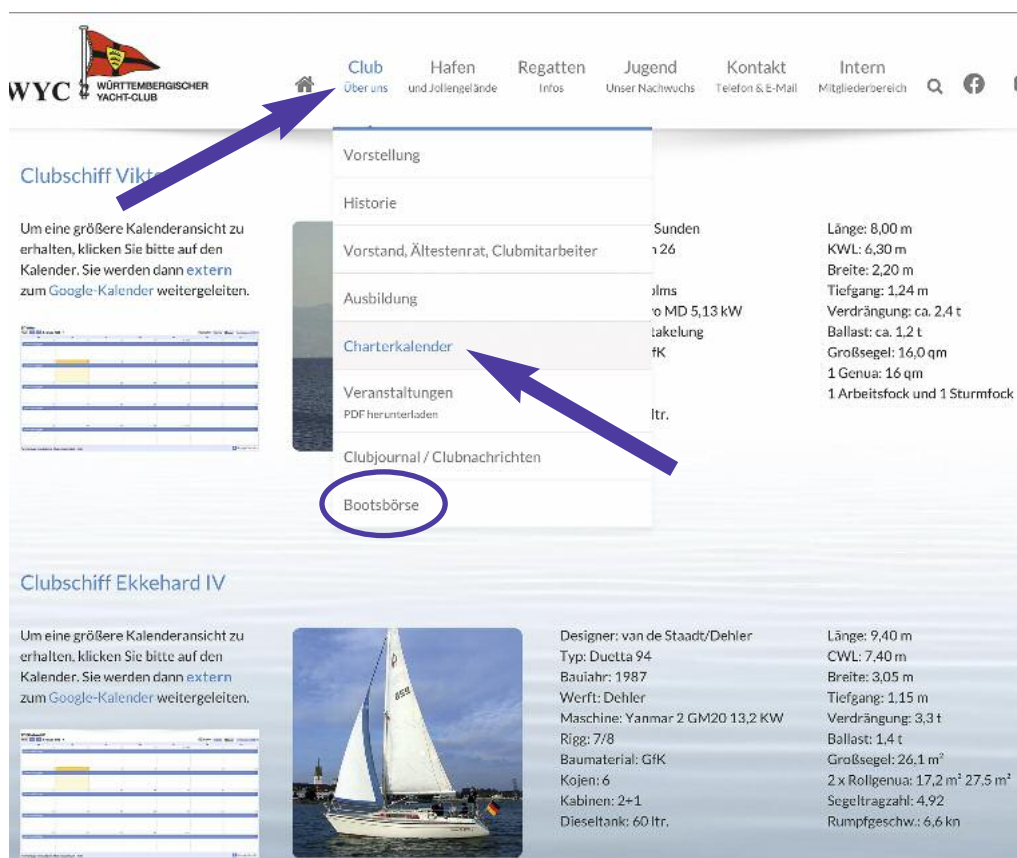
WYC WÜRTTEMBERGISCHER YACHT-CLUB

Club
Über uns

Hafen
und Jollengelände

Regatten
Infos

Jugend
Unser Nachwuchs

Kontakt
Telefon & E-Mail

Intern
Mitgliederbereich

Vorstellung

Historie

Vorstand, Ältestenrat, Clubmitarbeiter

Ausbildung

Charterkalender

Veranstaltungen
PDF herunterladen

Clubjournal / Clubnachrichten

Bootsbörse

Clubschiff Vikt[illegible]

Um eine größere Kalenderansicht zu erhalten, klicken Sie bitte auf den Kalender. Sie werden dann extern zum Google-Kalender weitergeleiten.

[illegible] Sunden
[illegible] 26
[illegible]olms
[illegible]o MD 5,13 kW
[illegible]takelung
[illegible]fK
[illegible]ltr.

Länge: 8,00 m
KWL: 6,30 m
Breite: 2,20 m
Tiefgang: 1,24 m
Verdrängung: ca. 2,4 t
Ballast: ca. 1,2 t
Großsegel: 16,0 qm
1 Genua: 16 qm
1 Arbeitsfock und 1 Sturmfock

Clubschiff Ekkehard IV

Um eine größere Kalenderansicht zu erhalten, klicken Sie bitte auf den Kalender. Sie werden dann extern zum Google-Kalender weitergeleiten.

Designer: van de Staadt/Dehler
Typ: Duetta 94
Baujahr: 1987
Werft: Dehler
Maschine: Yanmar 2 GM20 13,2 KW
Rigg: 7/8
Baumaterial: GfK
Kojen: 6
Kabinen: 2+1
Dieseltank: 60 ltr.

Länge: 9,40 m
CWL: 7,40 m
Breite: 3,05 m
Tiefgang: 1,15 m
Verdrängung: 3,3 t
Ballast: 1,4 t
Großsegel: 26,1 m$^2$
2 x Rollgenua: 17,2 m$^2$ 27,5 m$^2$
Segeltragzahl: 4,92
Rumpfgeschw.: 6,6 kn